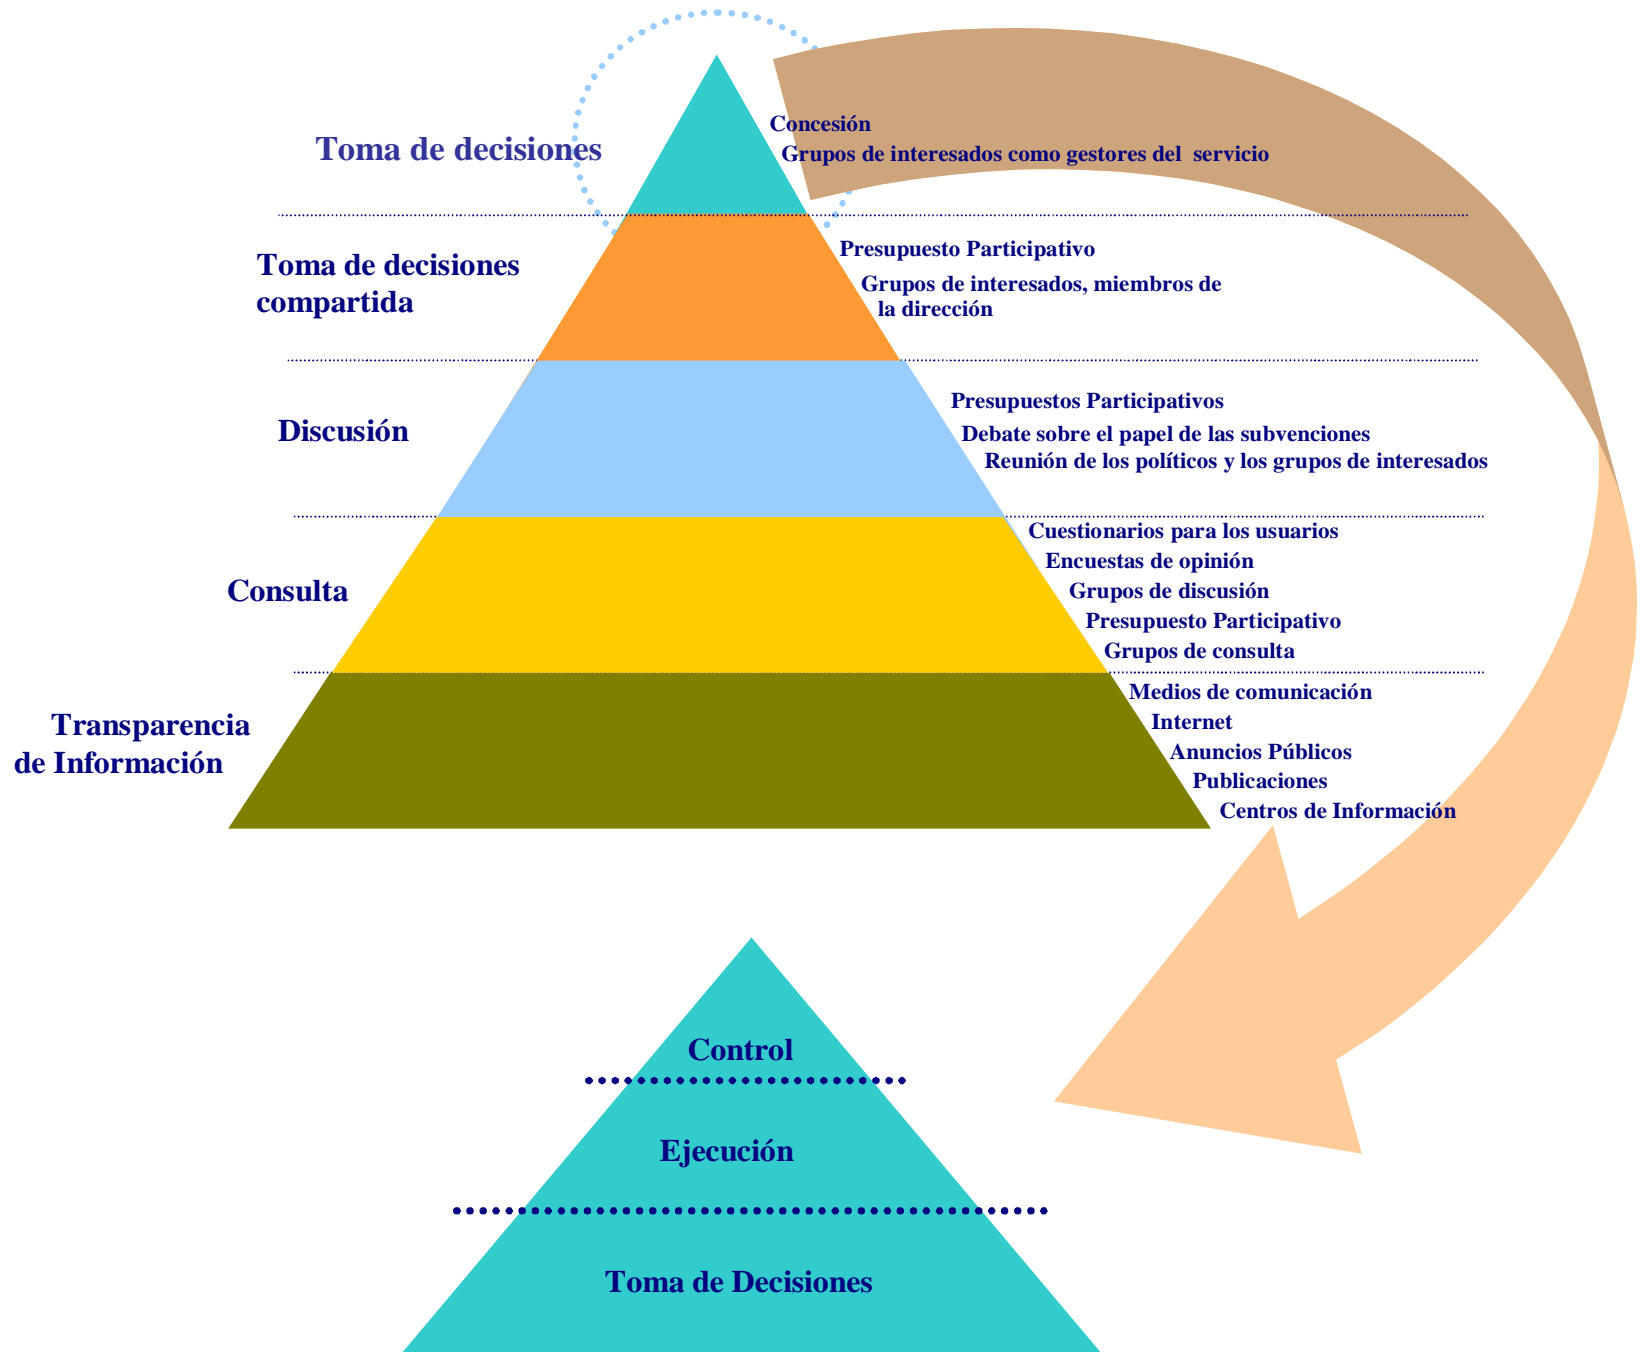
Toma de decisiones

Concesión

Grupos de interesados como gestores del servicio

Toma de decisiones compartida

Presupuesto Participativo

Grupos de interesados, miembros de la dirección

Discusión

Presupuestos Participativos

Debate sobre el papel de las subvenciones

Reunión de los políticos y los grupos de interesados

Consulta

Cuestionarios para los usuarios

Encuestas de opinión

Grupos de discusión

Presupuesto Participativo

Grupos de consulta

Transparencia de Información

Medios de comunicación

Internet

Anuncios Públicos

Publicaciones

Centros de Información

Control

Ejecución

Toma de Decisiones